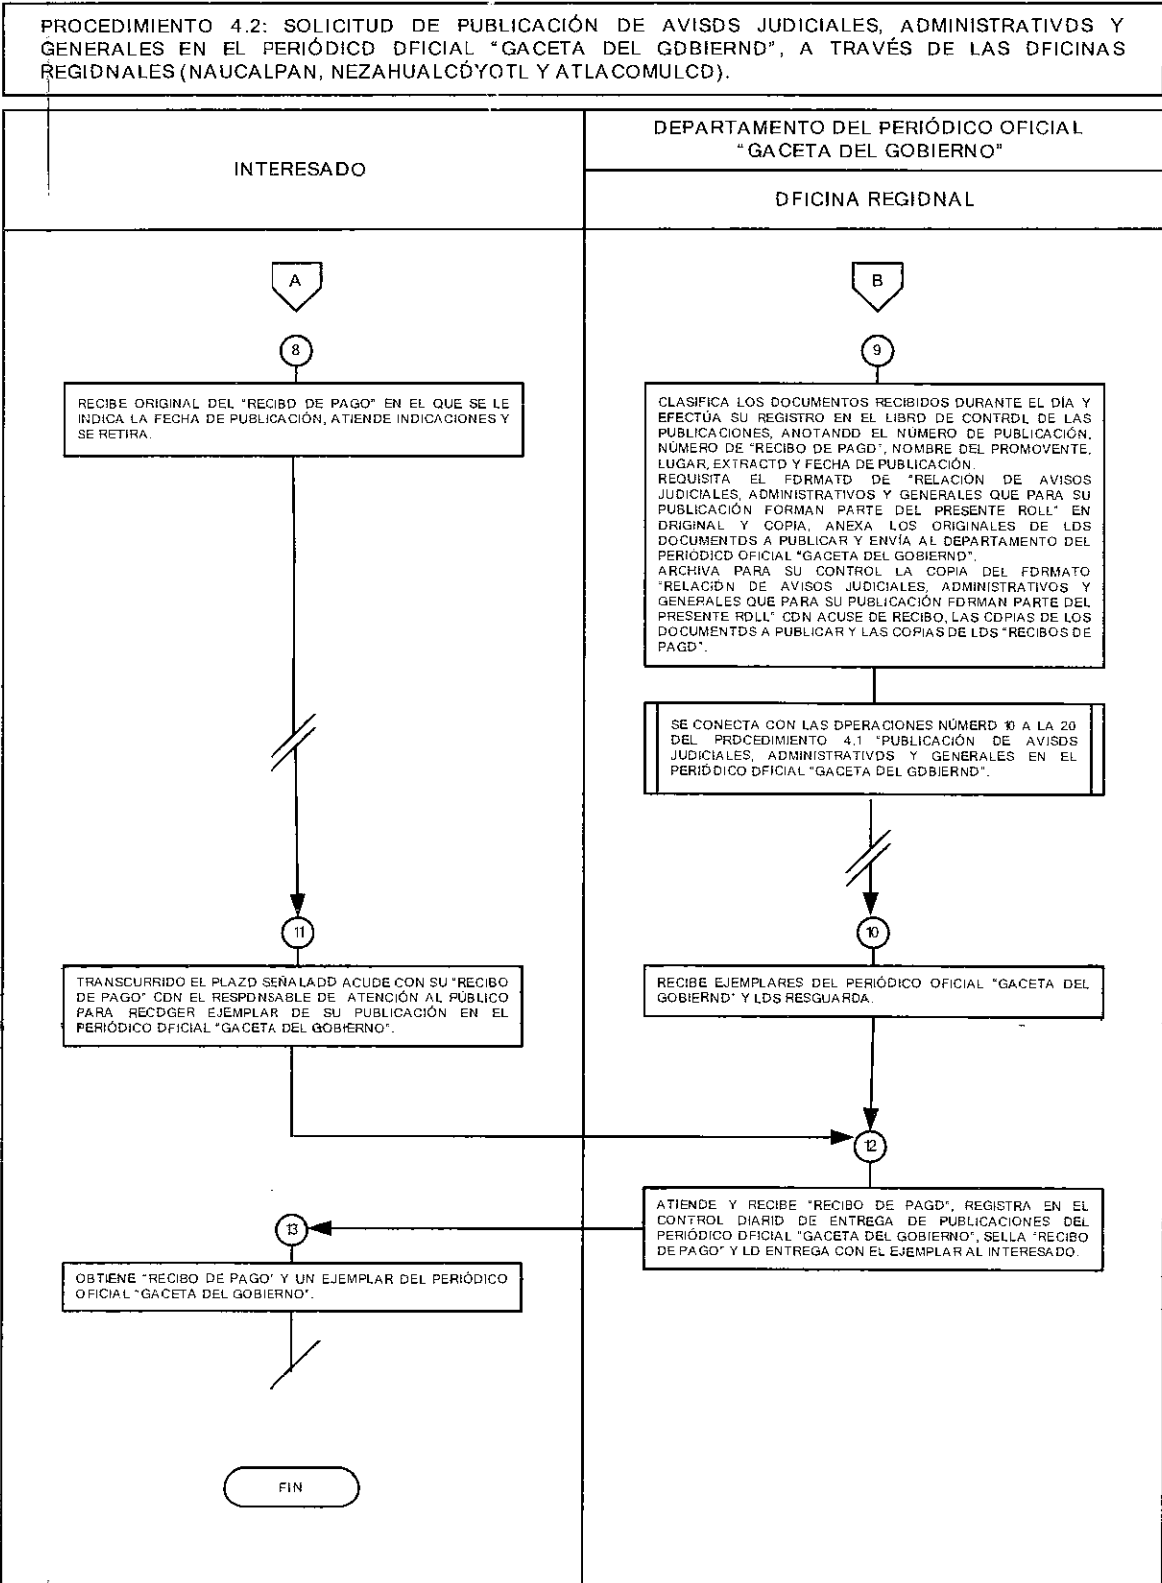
PROCEDIMIENTO 4.2: SOLICITUD DE PUBLICACIÓN DE AVISDS JUDICIALES, ADMINISTRATIVDS Y GENERALES EN EL PERIÓDICD DFICIAL "GACETA DEL GDBIERND", A TRAVÉS DE LAS DFICINAS REGIDNALES (NAUCALPAN, NEZAHUALCÓYOTL Y ATLACOMULCD).

INTERESADO

DEPARTAMENTO DEL PERIÓDICO OFICIAL "GACETA DEL GOBIERNO"

DFICINA REGIDNAL

A

8

RECIBE ORIGINAL DEL "RECIBD DE PAGO" EN EL QUE SE LE INDICA LA FECHA DE PUBLICACIÓN, ATIENDE INDICACIONES Y SE RETIRA.

11

TRANSCURRIDO EL PLAZD SEÑALADD ACUDE CON SU "RECIBO DE PAGO" CDN EL RESPDNSABLE DE ATENCIÓN AL PÚBLICO PARA RECDGER EJEMPLAR DE SU PUBLICACIÓN EN EL PERIÓDICO DFICIAL "GACETA DEL GOBIERNO".

13

OBTIENE "RECIBO DE PAGO" Y UN EJEMPLAR DEL PERIÓDICO OFICIAL "GACETA DEL GOBIERNO".

FIN

B

9

CLASIFICA LOS DOCUMENTOS RECIBIDOS DURANTE EL DÍA Y EFECTÚA SU REGISTRO EN EL LIBRD DE CONTRDL DE LAS PUBLICACIONES, ANOTANDD EL NÚMERO DE PUBLICACIÓN, NÚMERO DE "RECIBO DE PAGD", NOMBRE DEL PROMOVENTE, LUGAR, EXTRACTD Y FECHA DE PUBLICACIÓN.
REQUISITA EL FDRMATD DE "RELACIÓN DE AVISOS JUDICIALES, ADMINISTRATIVOS Y GENERALES QUE PARA SU PUBLICACIÓN FORMAN PARTE DEL PRESENTE ROLL" EN DRIGINAL Y COPIA, ANEXA LOS ORIGINALES DE LDS DOCUMENTDS A PUBLICAR Y ENVÍA AL DEPARTAMENTO DEL PERIÓDICD OFICIAL "GACETA DEL GOBIERND".
ARCHIVA PARA SU CONTROL LA COPIA DEL FDRMATO "RELACIDN DE AVISOS JUDICIALES, ADMINISTRATIVOS Y GENERALES QUE PARA SU PUBLICACIÓN FDRMAN PARTE DEL PRESENTE RDLL" CDN ACUSE DE RECIBO, LAS CDPIAS DE LOS DOCUMENTDS A PUBLICAR Y LAS COPIAS DE LDS "RECIBOS DE PAGD".

SE CONECTA CON LAS DPERACIONES NÚMERD 10 A LA 20 DEL PRDCEDIMIENTO 4.1 "PUBLICACIÓN DE AVISDS JUDICIALES, ADMINISTRATIVDS Y GENERALES EN EL PERIÓDICO DFICIAL "GACETA DEL GDBIERND".

10

RECIBE EJEMPLARES DEL PERIÓDICO OFICIAL "GACETA DEL GOBIERND" Y LDS RESGUARDA.

12

ATIENDE Y RECIBE "RECIBO DE PAGD", REGISTRA EN EL CONTROL DIARID DE ENTREGA DE PUBLICACIONES DEL PERIÓDICO DFICIAL "GACETA DEL GOBIERNO", SELLA "RECIBO DE PAGO" Y LD ENTREGA CON EL EJEMPLAR AL INTERESADO.